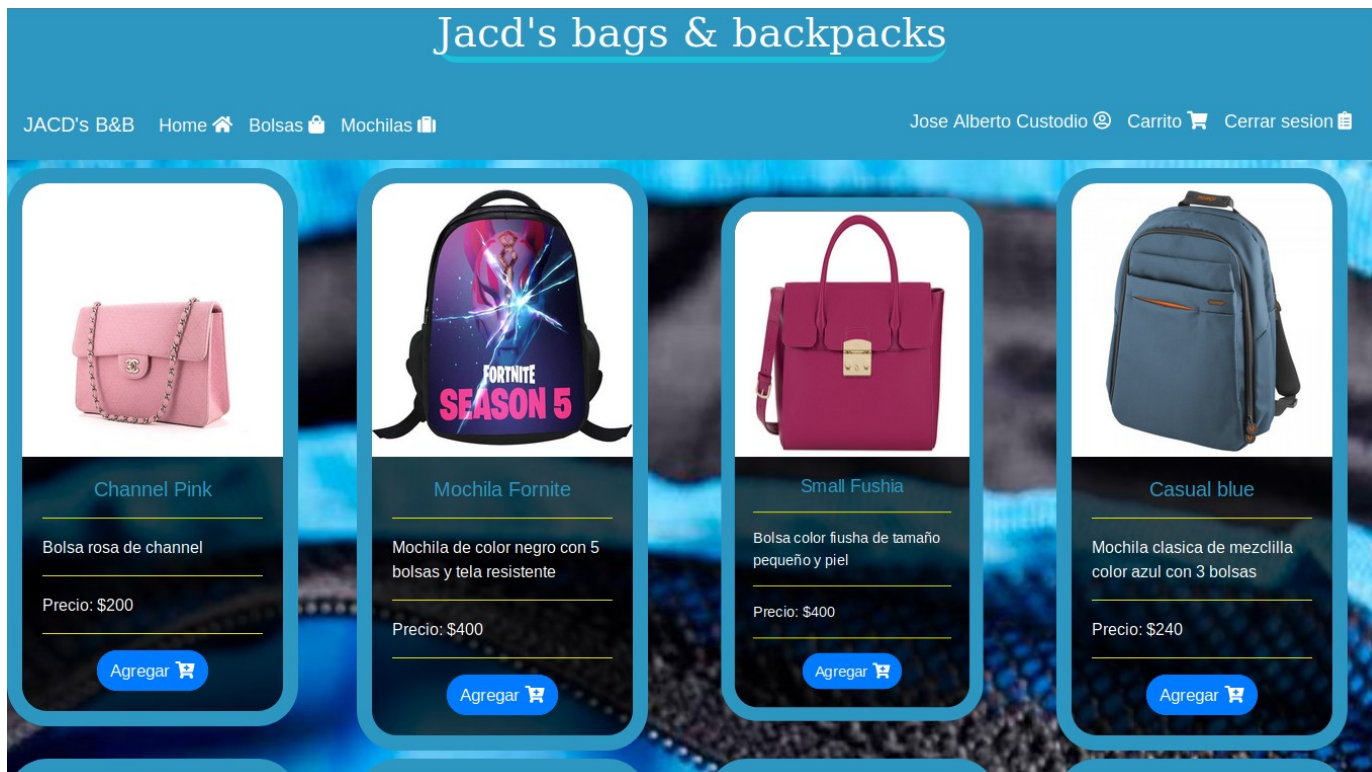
Jacd's bags & backpacks

JACD's B&B Home Bolsas Mochilas

Jose Alberto Custodio Carrito Cerrar sesion

Channel Pink

Bolsa rosa de channel

Precio: $200

Agregar

FORTNITE SEASON 5

Mochila Fornite

Mochila de color negro con 5 bolsas y tela resistente

Precio: $400

Agregar

Small Fushia

Bolsa color fiusha de tamaño pequeño y piel

Precio: $400

Agregar

Casual blue

Mochila clasica de mezclilla color azul con 3 bolsas

Precio: $240

Agregar